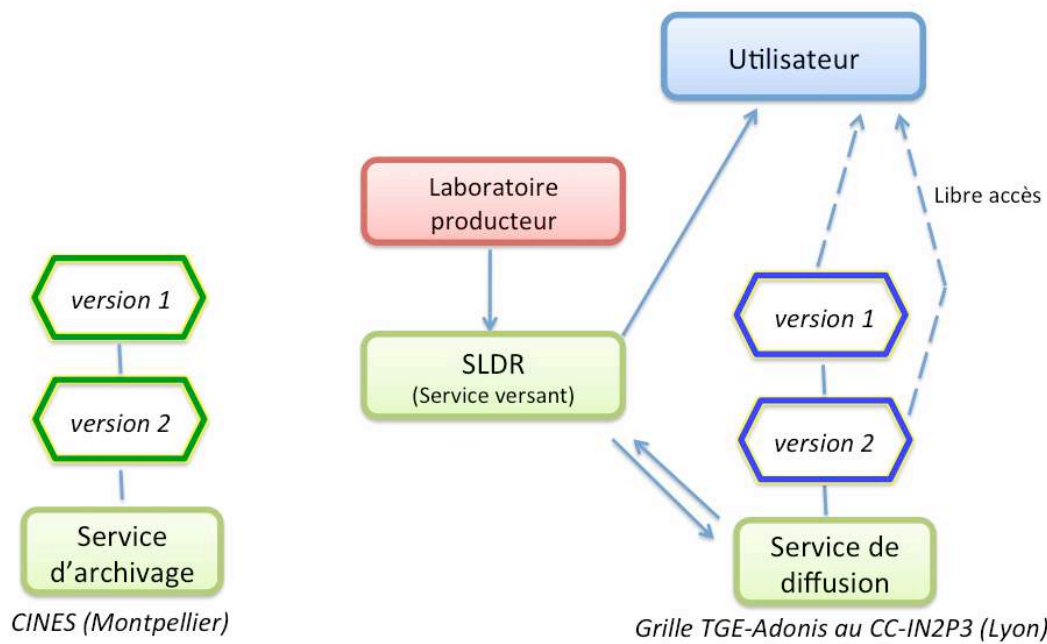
Utilisateur

Laboratoire producteur

Libre accès

version 1

version 2

SLDR
(Service versant)

version 1

version 2

Service d'archivage

Service de diffusion

CINES (Montpellier)

Grille TGE-Adonis au CC-IN2P3 (Lyon)